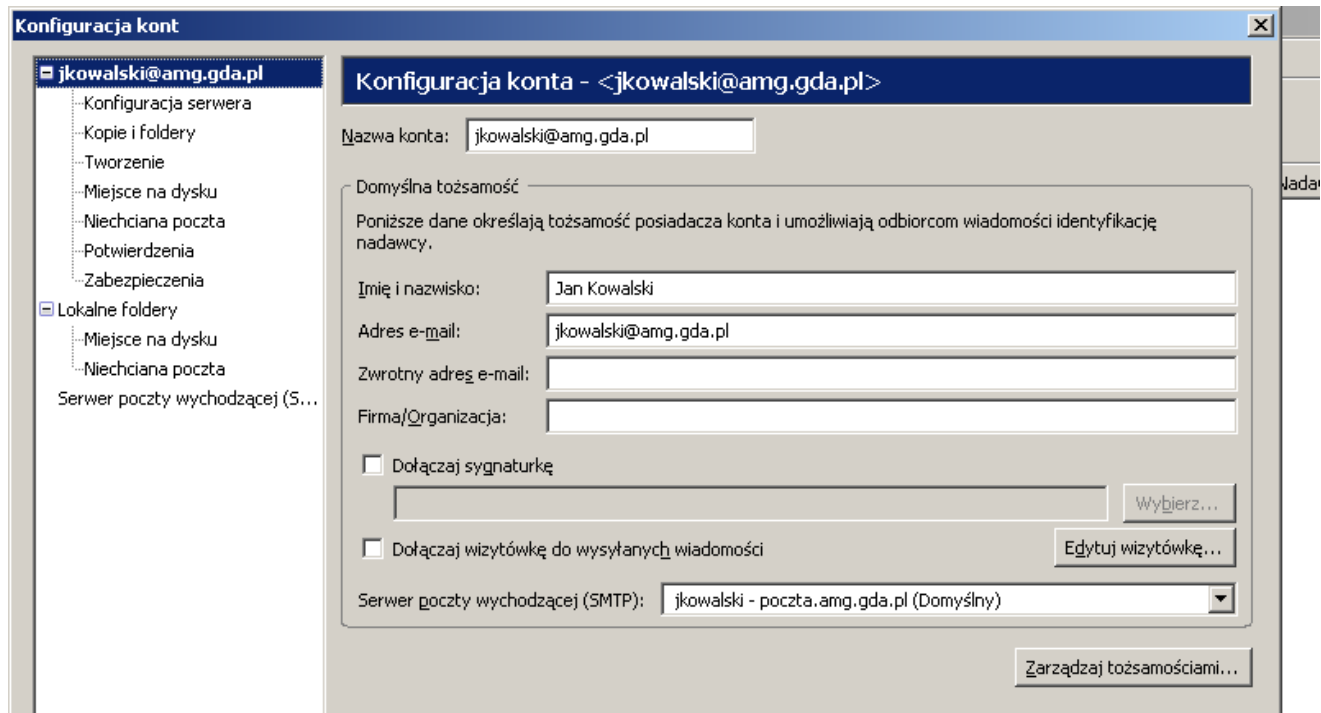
Konfiguracja kont

jkowalski@amg.gda.pl
Konfiguracja serwera
Kopie i foldery
Tworzenie
Miejsce na dysku
Niechciana poczta
Potwierdzenia
Zabezpieczenia
Lokalne foldery
Miejsce na dysku
Niechciana poczta
Serwer poczty wychodzącej (S...

Konfiguracja konta - <jkowalski@amg.gda.pl>

Nazwa konta: jkowalski@amg.gda.pl

Domyślna tożsamość

Poniższe dane określają tożsamość posiadacza konta i umożliwiają odbiorcom wiadomości identyfikację nadawcy.

Imię i nazwisko: Jan Kowalski
Adres e-mail: jkowalski@amg.gda.pl
Zwrotny adres e-mail:
Firma/Organizacja:

Dołączaj sygnaturkę
Wybierz...
Dołączaj wizytówkę do wysyłanych wiadomości
Edytuj wizytówkę...

Serwer poczty wychodzącej (SMTP): jkowalski - poczta.amg.gda.pl (Domyślny)

Zarządzaj tożsamościami...

Nada